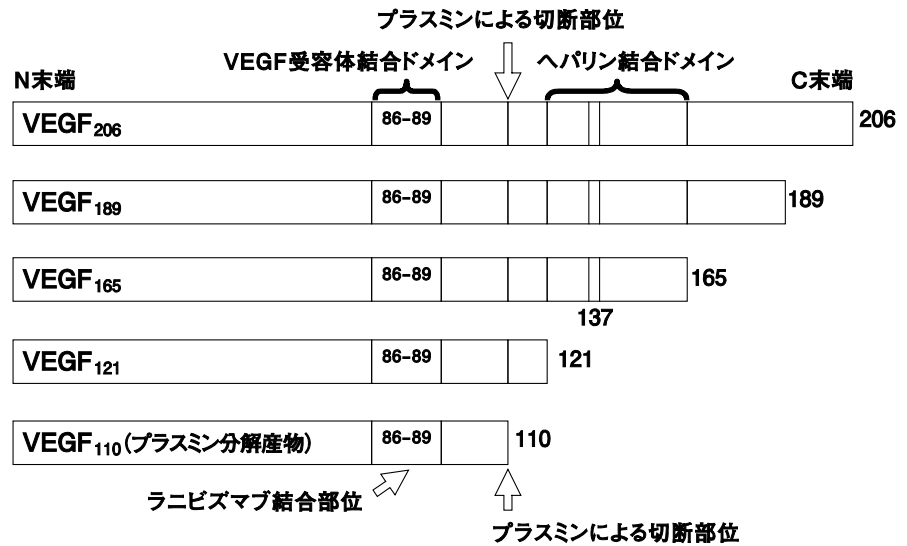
プラスミンによる切断部位

VEGF受容体結合ドメイン

ヘパリン結合ドメイン

N末端

C末端

VEGF$_{206}$ 86-89 206

VEGF$_{189}$ 86-89 189

VEGF$_{165}$ 86-89 165

137

VEGF$_{121}$ 86-89 121

VEGF$_{110}$(プラスミン分解産物) 86-89 110

ラニビズマブ結合部位

プラスミンによる切断部位